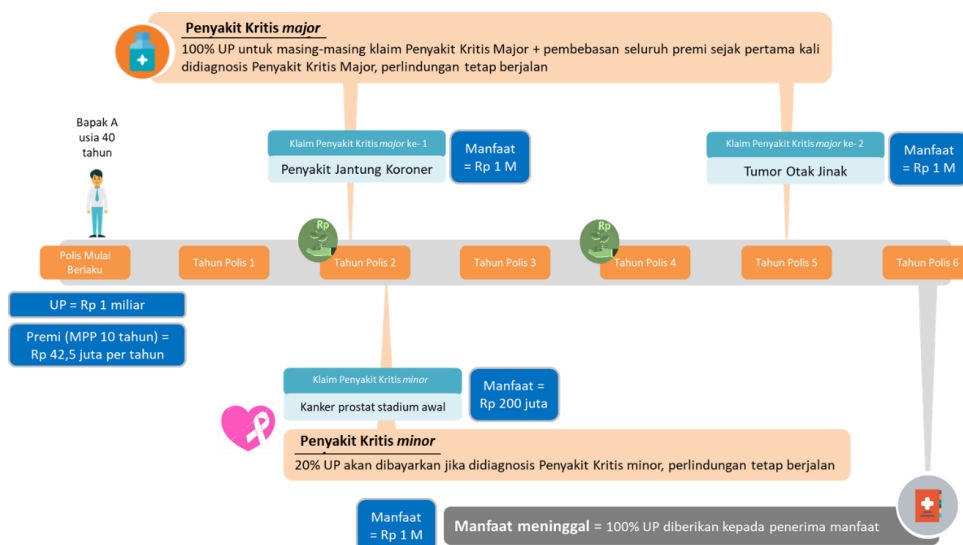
**Penyakit Kritis *major***
100% UP untuk masing-masing klaim Penyakit Kritis Major + pembebasan seluruh premi sejak pertama kali didiagnosis Penyakit Kritis Major, perlindungan tetap berjalan

Bapak A usia 40 tahun

Klaim Penyakit Kritis *major* ke- 1
Penyakit Jantung Koroner

Manfaat = Rp 1 M

Klaim Penyakit Kritis *major* ke- 2
Tumor Otak Jinak

Manfaat = Rp 1 M

Rp

Rp

Polis Mulai Berlaku

Tahun Polis 1

Tahun Polis 2

Tahun Polis 3

Tahun Polis 4

Tahun Polis 5

Tahun Polis 6

UP = Rp 1 miliar

Premi (MPP 10 tahun) = Rp 42,5 juta per tahun

Klaim Penyakit Kritis *minor*
Kanker prostat stadium awal

Manfaat = Rp 200 juta

**Penyakit Kritis *minor***
20% UP akan dibayarkan jika didiagnosis Penyakit Kritis minor, perlindungan tetap berjalan

Manfaat = Rp 1 M

**Manfaat meninggal** = 100% UP diberikan kepada penerima manfaat